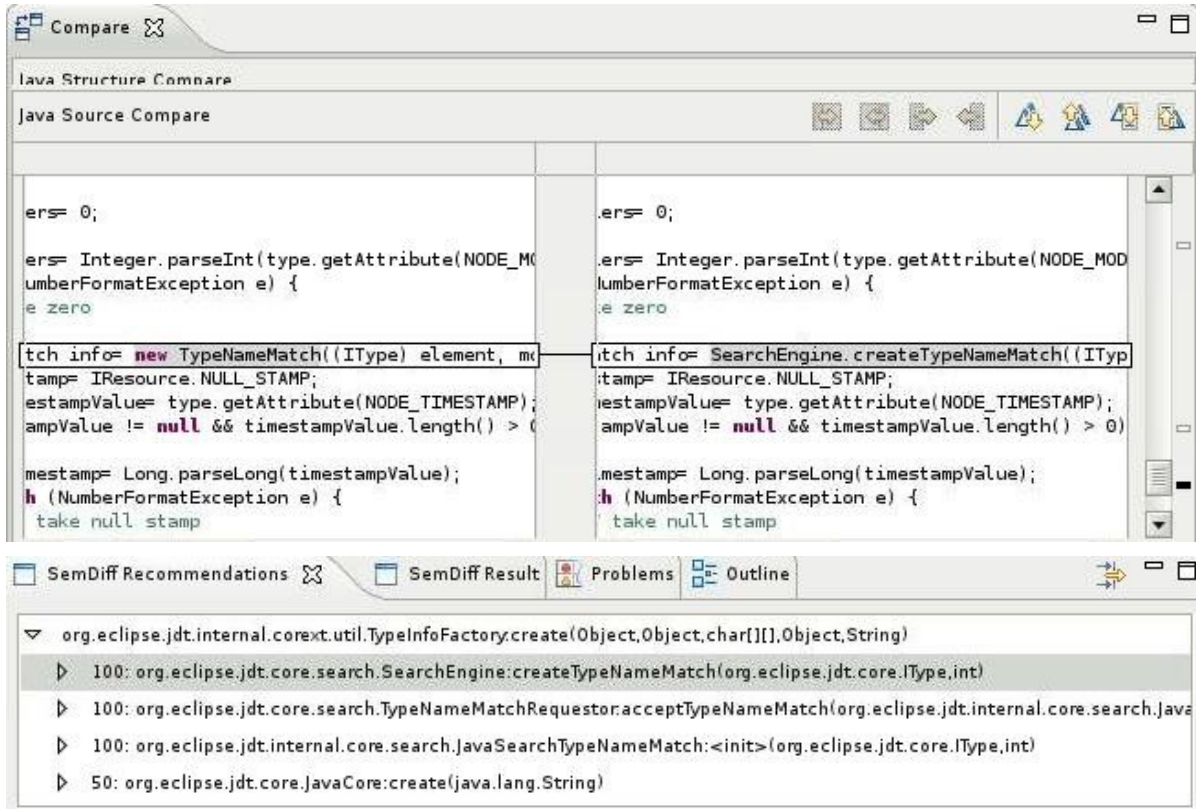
Compare

Java Structure Compare

Java Source Compare

ers= 0;

ers= Integer.parseInt(type.getAttribute(NODE_MO
umberFormatException e) {
e zero

tch info= new TypeNameMatch((IType) element, mo
tamp= IResource.NULL_STAMP;
estampValue= type.getAttribute(NODE_TIMESTAMP);
ampValue != null && timestampValue.length() > 0

mestamp= Long.parseLong(timestampValue);
h (NumberFormatException e) {
take null stamp

ers= 0;

ers= Integer.parseInt(type.getAttribute(NODE_MOD
lumberFormatException e) {
e zero

tch info= SearchEngine.createTypeNameMatch((ITyp
tamp= IResource.NULL_STAMP;
estampValue= type.getAttribute(NODE_TIMESTAMP);
ampValue != null && timestampValue.length() > 0)

mestamp= Long.parseLong(timestampValue);
h (NumberFormatException e) {
take null stamp

SemDiff Recommendations | SemDiff Result | Problems | Outline

org.eclipse.jdt.internal.corext.util.TypeInfoFactory.create(Object,Object,char[][],Object,String)

100: org.eclipse.jdt.core.search.SearchEngine:createTypeNameMatch(org.eclipse.jdt.core.IType,int)

100: org.eclipse.jdt.core.search.TypeNameMatchRequestor:acceptTypeNameMatch(org.eclipse.jdt.internal.core.search.Java

100: org.eclipse.jdt.internal.core.search.JavaSearchTypeNameMatch:<init>(org.eclipse.jdt.core.IType,int)

50: org.eclipse.jdt.core.JavaCore:create(java.lang.String)